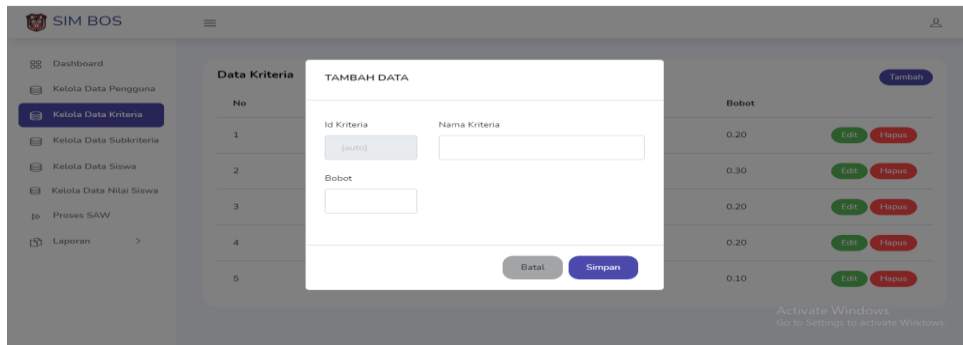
SIM BOS

Dashboard
Kelola Data Pengguna
Kelola Data Kriteria
Kelola Data Subkriteria
Kelola Data Siswa
Kelola Data Nilai Siswa
Proses SAW
Laporan >

Data Kriteria
Tambah

| No | Bobot | |
|---|---|---|
| 1 | 0.20 | Edit Hapus |
| 2 | 0.30 | Edit Hapus |
| 3 | 0.20 | Edit Hapus |
| 4 | 0.20 | Edit Hapus |
| 5 | 0.10 | Edit Hapus |

TAMBAH DATA

Id Kriteria
(auto)
Nama Kriteria
Bobot

Batal
Simpan

Activate Windows
Go to Settings to activate Windows.